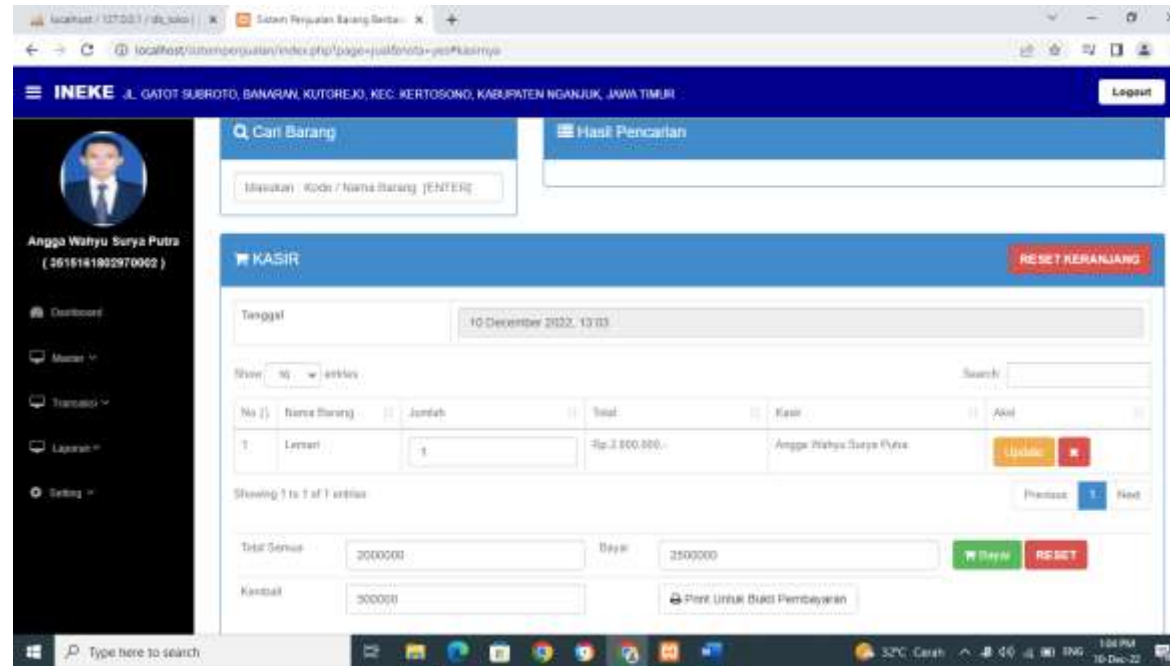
localhost / 127.0.0.1 / db_toko | | × Sistem Penjualan Barang Berbasi × +

localhost/sistempenjualan/index.php?page=jual&nota=yes#kasirnya

≡ INEKE JL. GATOT SUBROTO, BANARAN, KUTOREJO, KEC. KERTOSONO, KABUPATEN NGANJUK, JAWA TIMUR

Logout

Angga Wahyu Surya Putra
( 35151618029700002 )

Dashboard

Master

Transaksi

Laporan

Setting

Cari Barang

Masukan : Kode / Nama Barang [ENTER]

Hasil Pencarian

KASIR

RESET KERANJANG

Tanggal

10 December 2022, 13:03

Show 10 entries

Search:

| No | Nama Barang | Jumlah | Total | Kasir | Aksi |
|---|---|---|---|---|---|
| 1 | Lemari | 1 | Rp.2.000.000,- | Angga Wahyu Surya Putra | Update × |

Showing 1 to 1 of 1 entries

Previous 1 Next

Total Semua 2000000

Bayar 2500000

Bayar RESET

Kembali 500000

Print Untuk Bukti Pembayaran

Type here to search

32°C Cerah ENG 1:04 PM 10-Dec-22